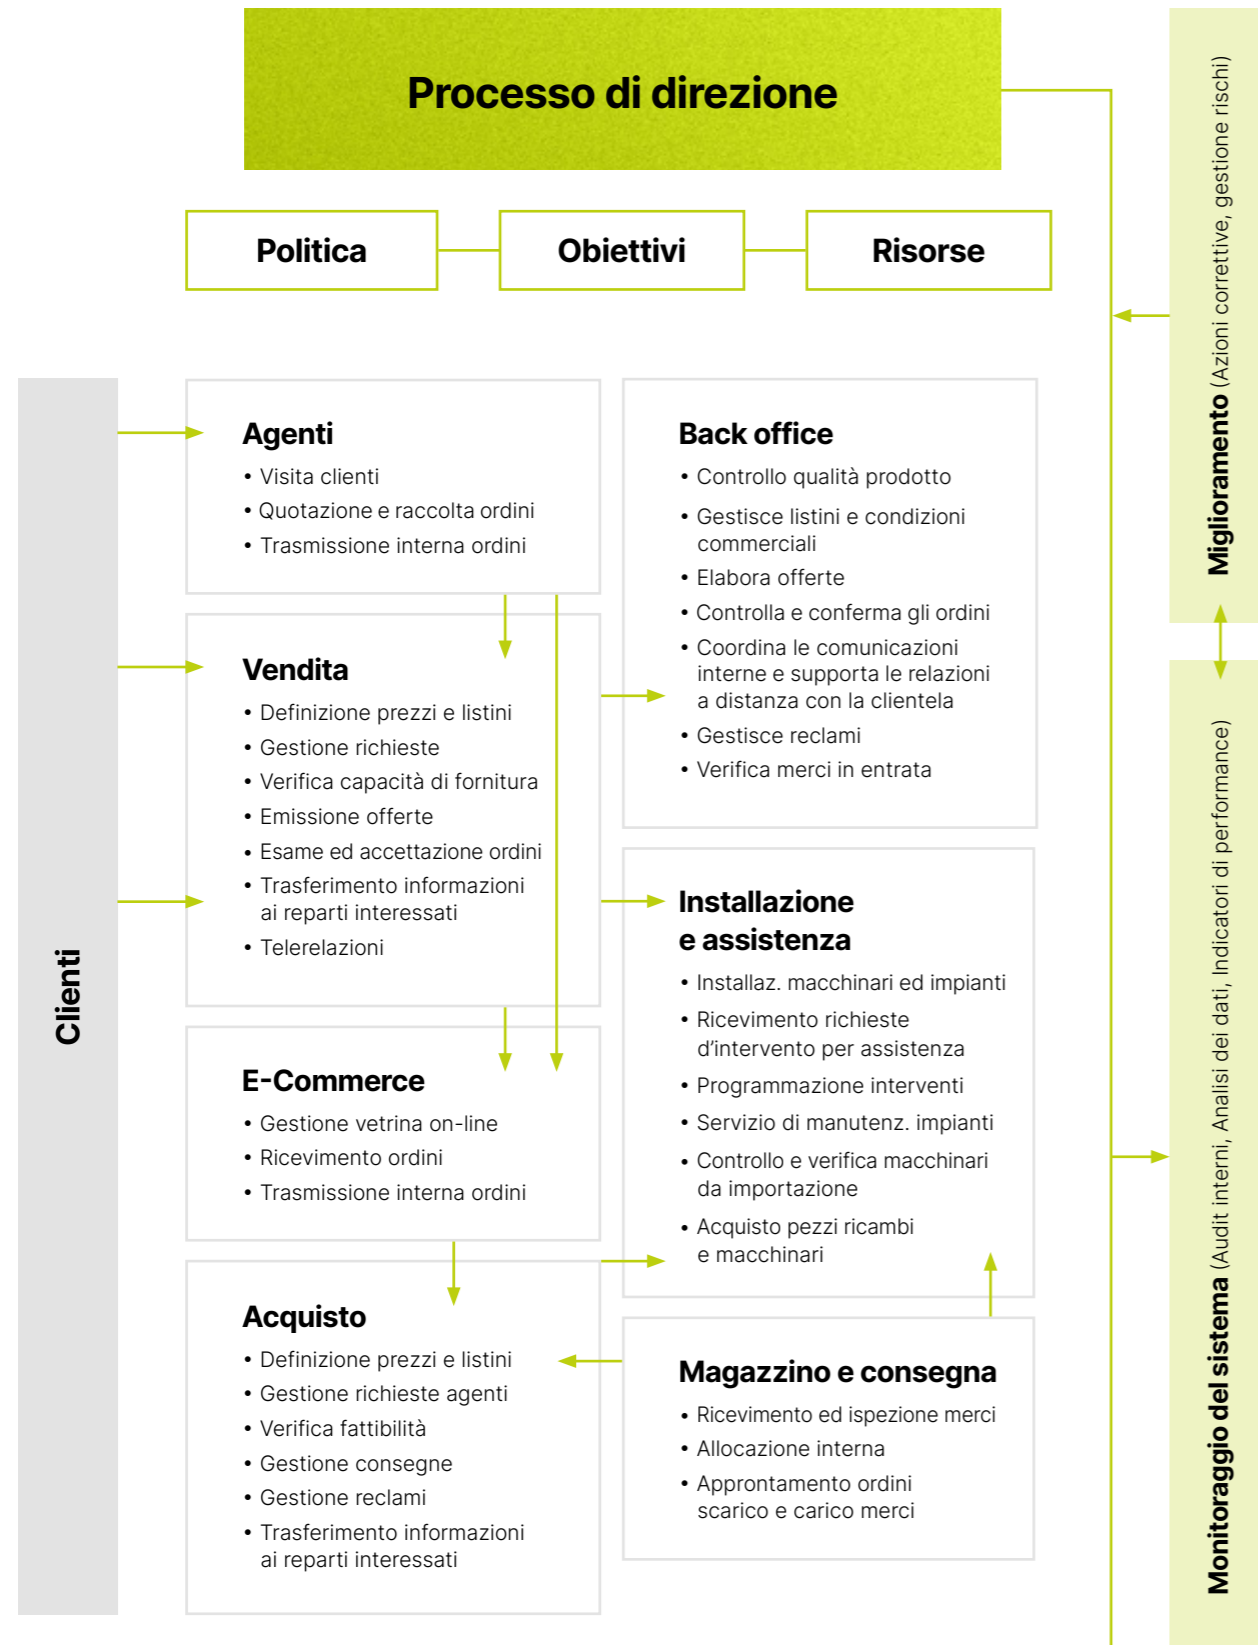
Processo di direzione

Politica

Obiettivi

Risorse

Clienti

Agenti
• Visita clienti
• Quotazione e raccolta ordini
• Trasmissione interna ordini

Vendita
• Definizione prezzi e listini
• Gestione richieste
• Verifica capacità di fornitura
• Emissione offerte
• Esame ed accettazione ordini
• Trasferimento informazioni ai reparti interessati
• Telerelazioni

E-Commerce
• Gestione vetrina on-line
• Ricevimento ordini
• Trasmissione interna ordini

Acquisto
• Definizione prezzi e listini
• Gestione richieste agenti
• Verifica fattibilità
• Gestione consegne
• Gestione reclami
• Trasferimento informazioni ai reparti interessati

Back office
• Controllo qualità prodotto
• Gestisce listini e condizioni commerciali
• Elabora offerte
• Controlla e conferma gli ordini
• Coordina le comunicazioni interne e supporta le relazioni a distanza con la clientela
• Gestisce reclami
• Verifica merci in entrata

Installazione e assistenza
• Installaz. macchinari ed impianti
• Ricevimento richieste d'intervento per assistenza
• Programmazione interventi
• Servizio di manutenz. impianti
• Controllo e verifica macchinari da importazione
• Acquisto pezzi ricambi e macchinari

Magazzino e consegna
• Ricevimento ed ispezione merci
• Allocazione interna
• Approntamento ordini scarico e carico merci

Miglioramento (Azioni correttive, gestione rischi)

Monitoraggio del sistema (Audit interni, Analisi dei dati, Indicatori di performance)